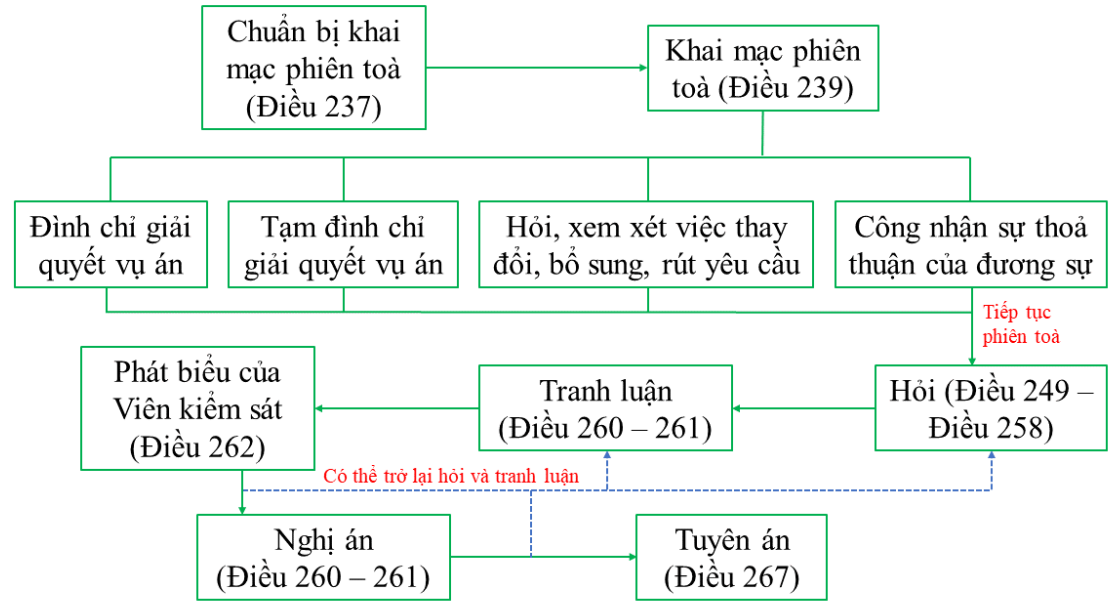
Chuẩn bị khai mạc phiên toà (Điều 237)

Khai mạc phiên toà (Điều 239)

Đình chỉ giải quyết vụ án

Tạm đình chỉ giải quyết vụ án

Hỏi, xem xét việc thay đổi, bổ sung, rút yêu cầu

Công nhận sự thoả thuận của đương sự

Tiếp tục phiên toà

Phát biểu của Viên kiểm sát (Điều 262)

Tranh luận (Điều 260 – 261)

Hỏi (Điều 249 – Điều 258)

Có thể trở lại hỏi và tranh luận

Nghị án (Điều 260 – 261)

Tuyên án (Điều 267)